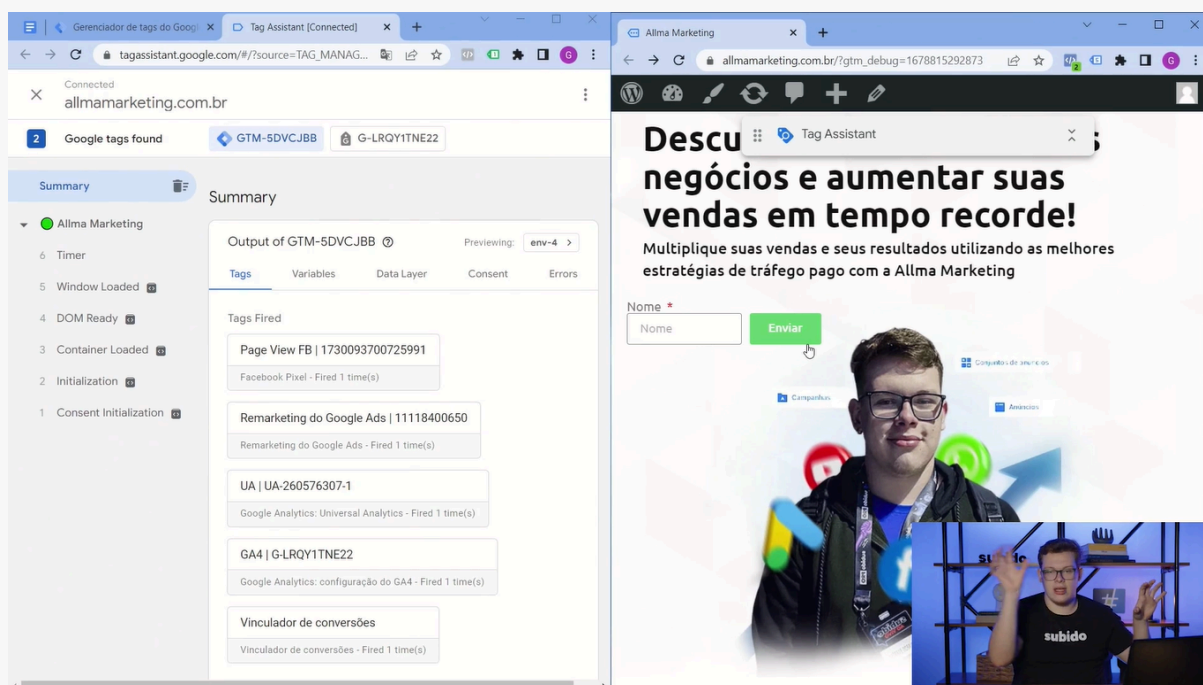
Gerenciador de tags do Goog ×
Tag Assistant [Connected] ×
+
tagassistant.google.com/#/?source=TAG_MANAG...

Connected
allmamarketing.com.br

2 Google tags found
GTM-5DVCJBB
G-LRQY1TNE22

Summary
Allma Marketing
6 Timer
5 Window Loaded
4 DOM Ready
3 Container Loaded
2 Initialization
1 Consent Initialization

Summary

Output of GTM-5DVCJBB
Previewing: env-4

Tags Variables Data Layer Consent Errors

Tags Fired

Page View FB | 1730093700725991
Facebook Pixel - Fired 1 time(s)

Remarketing do Google Ads | 11118400650
Remarketing do Google Ads - Fired 1 time(s)

UA | UA-260576307-1
Google Analytics: Universal Analytics - Fired 1 time(s)

GA4 | G-LRQY1TNE22
Google Analytics: configuração do GA4 - Fired 1 time(s)

Vinculador de conversões
Vinculador de conversões - Fired 1 time(s)

Allma Marketing ×
+
allmamarketing.com.br/?gtm_debug=1678815292873

Tag Assistant

Descu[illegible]s
negócios e aumentar suas vendas em tempo recorde!
Multiplique suas vendas e seus resultados utilizando as melhores estratégias de tráfego pago com a Allma Marketing

Nome *
Nome
Enviar

Conjuntos de anúncios
Campanhas
Anúncios

subido